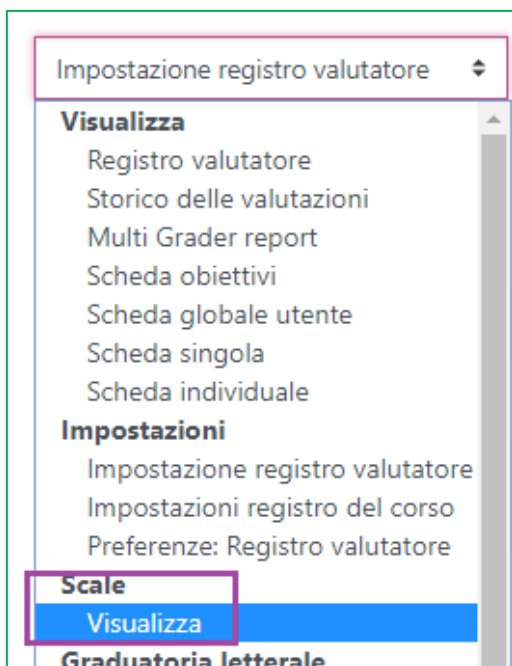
Impostazione registro valutatore

Visualizza
Registro valutatore
Storico delle valutazioni
Multi Grader report
Scheda obiettivi
Scheda globale utente
Scheda singola
Scheda individuale
Impostazioni
Impostazione registro valutatore
Impostazioni registro del corso
Preferenze: Registro valutatore
Scale
Visualizza
Graduatoria letterale